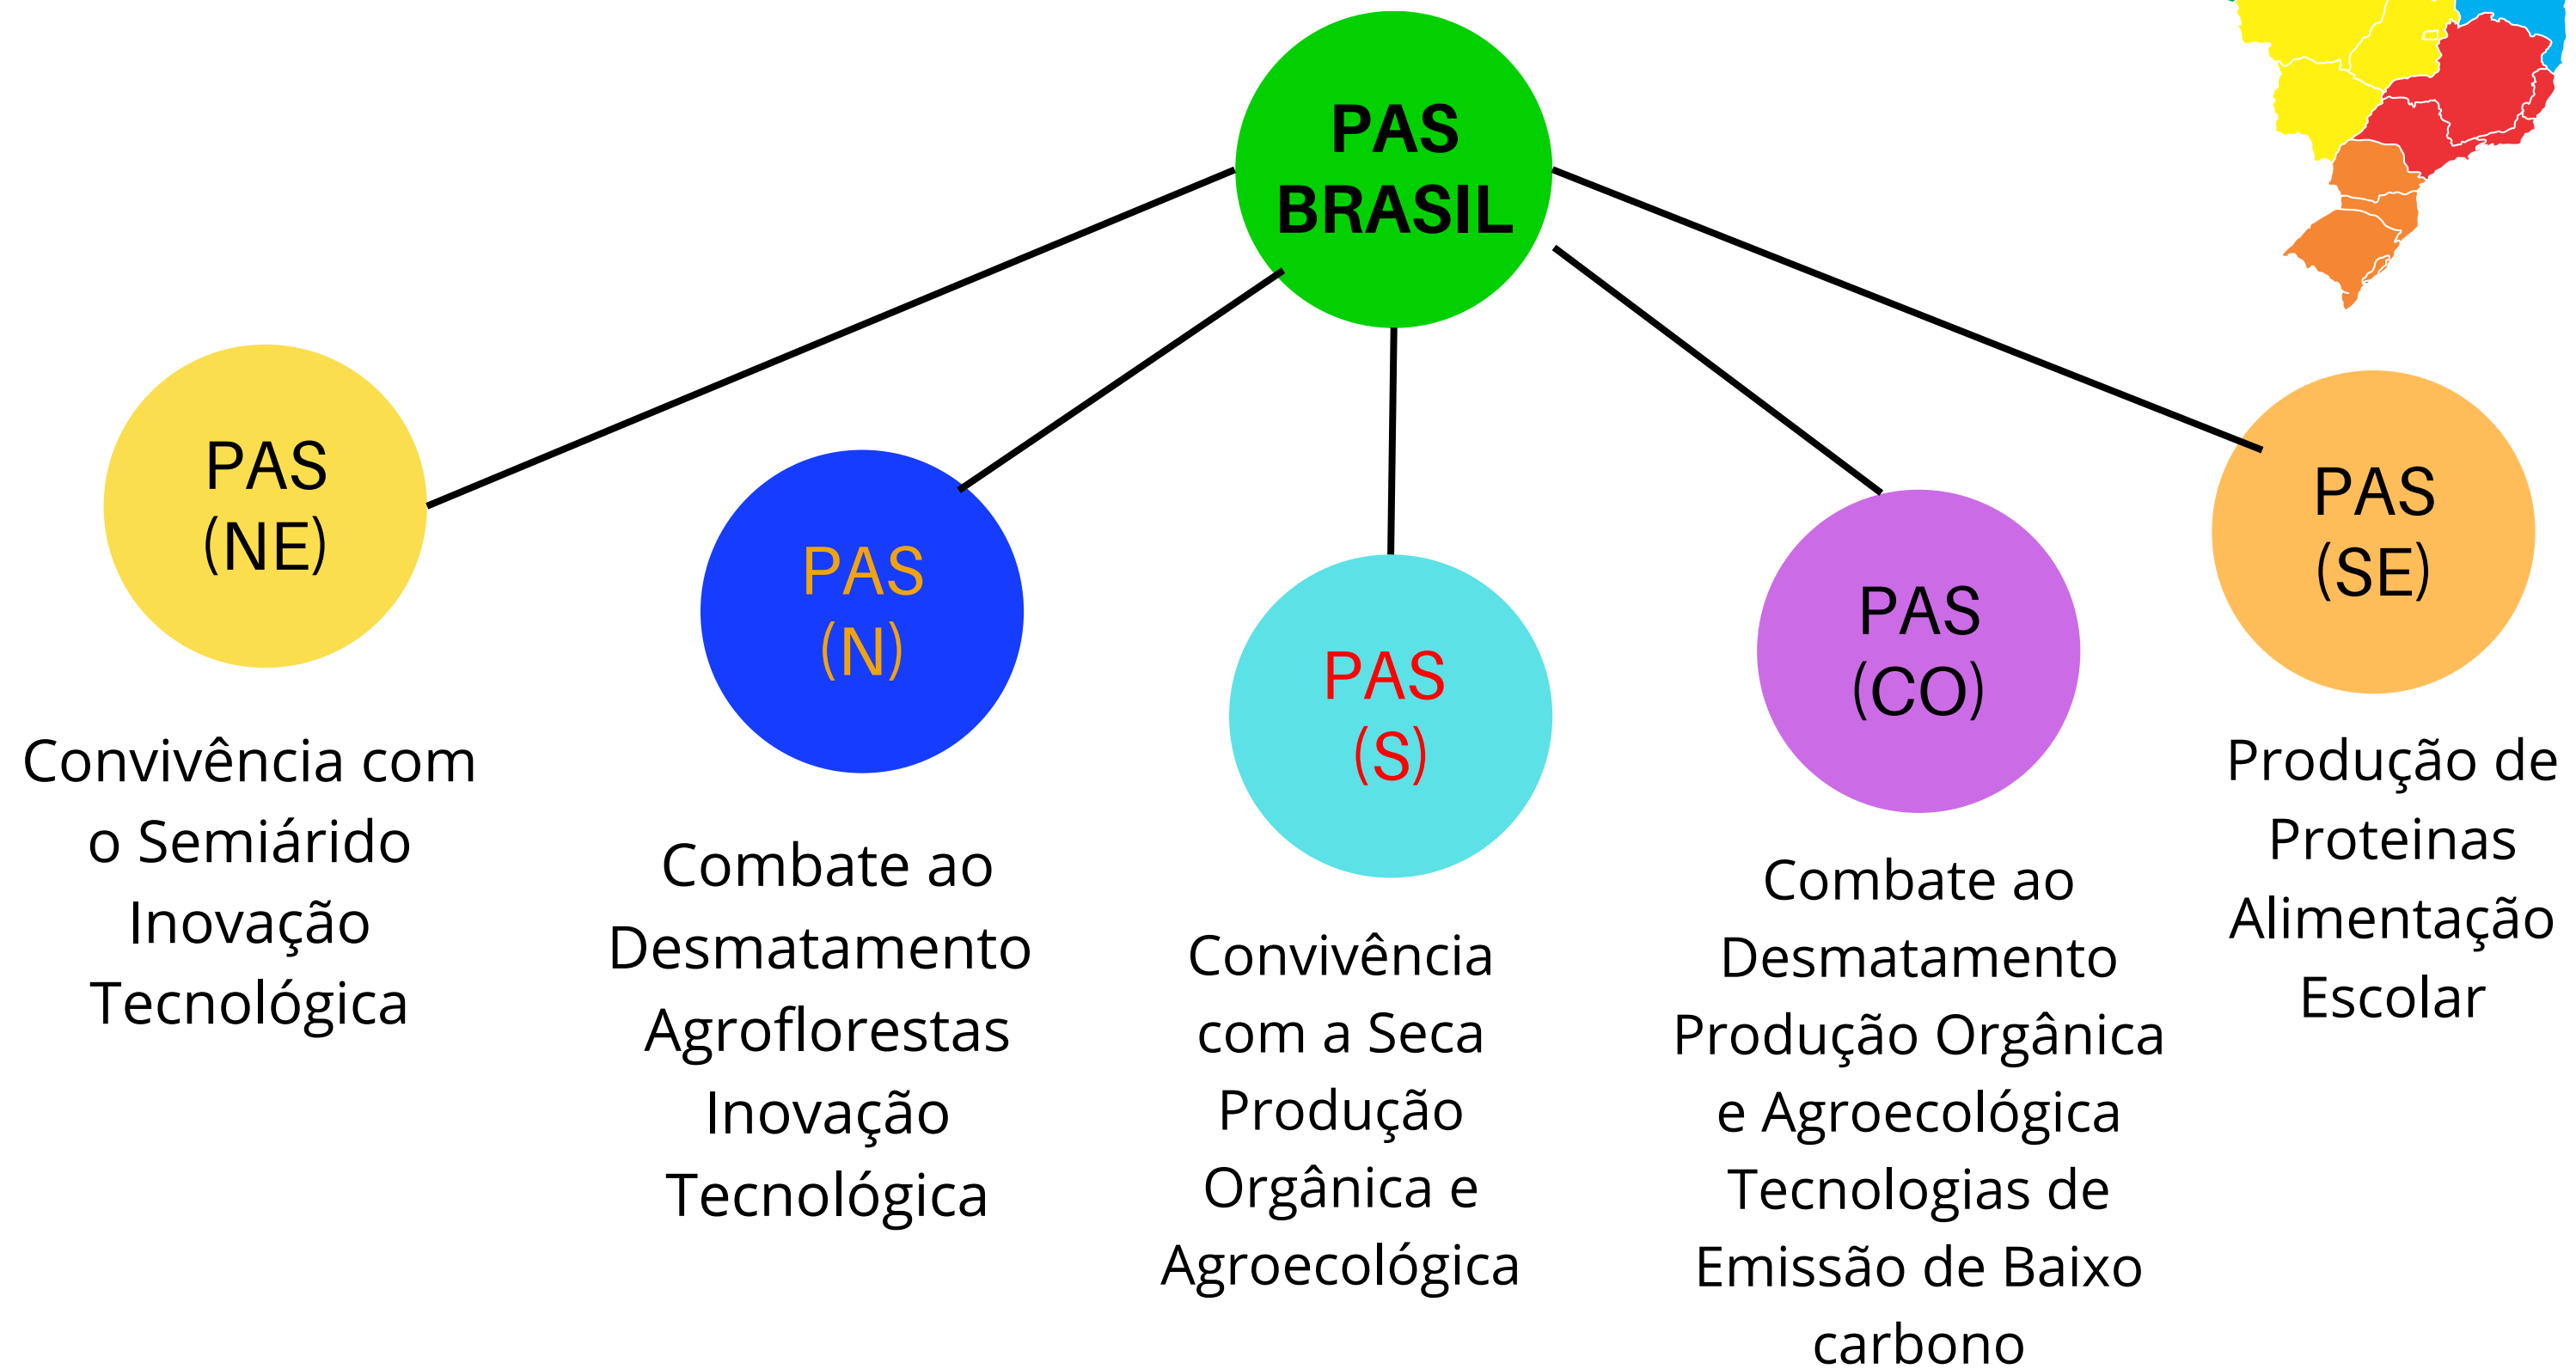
PAS BRASIL

PAS (NE)

Convivência com o Semiárido Inovação Tecnológica

PAS (N)

Combate ao Desmatamento Agroflorestas Inovação Tecnológica

PAS (S)

Convivência com a Seca Produção Orgânica e Agroecológica

PAS (CO)

Combate ao Desmatamento Produção Orgânica e Agroecológica Tecnologias de Emissão de Baixo carbono

PAS (SE)

Produção de Proteinas Alimentação Escolar